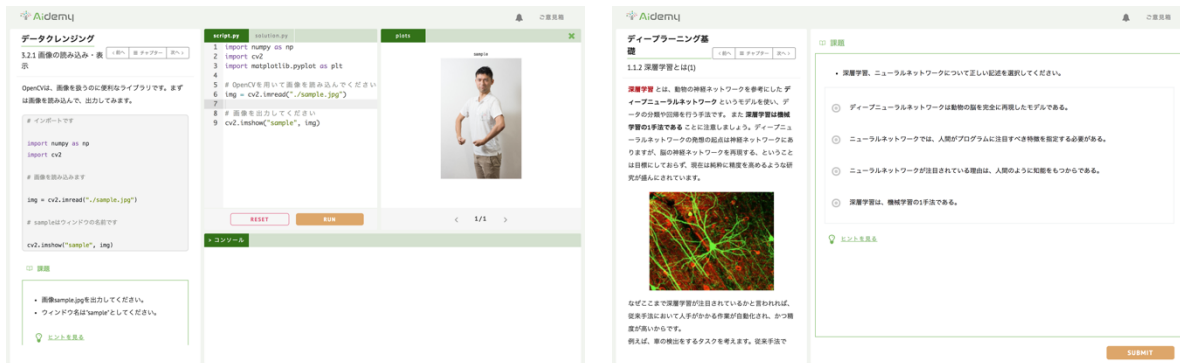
Aidemy ご意見箱

データクレンジング
3.2.1 画像の読み込み・表示
＜前へ ≡ チャプター 次へ＞

OpenCVは、画像を扱うのに便利なライブラリです。まずは画像を読み込んで、出力してみます。

# インポートです

import numpy as np
import cv2

# 画像を読み込みます

img = cv2.imread("./sample.jpg")

# sampleはウィンドウの名前です

cv2.imshow("sample", img)

課題

• 画像sample.jpgを出力してください。
• ウィンドウ名は"sample"としてください。

ヒントを見る

script.py solution.py

1 import numpy as np
2 import cv2
3 import matplotlib.pyplot as plt
4
5 # OpenCVを用いて画像を読み込んでください
6 img = cv2.imread("./sample.jpg")
7
8 # 画像を出力してください
9 cv2.imshow("sample", img)

RESET RUN

plots
sample
＜ 1/1 ＞

> コンソール

Aidemy ご意見箱

ディープラーニング基礎
＜前へ ≡ チャプター 次へ＞
1.1.2 深層学習とは(1)

深層学習 とは、動物の神経ネットワークを参考にした ディープニューラルネットワーク というモデルを使い、データの分類や回帰を行う手法です。また 深層学習は機械学習の1手法である ことに注意しましょう。ディープニューラルネットワークの発想の起点は神経ネットワークにありますが、脳の神経ネットワークを再現する、ということは目標にしておらず、現在は純粋に精度を高めるような研究が盛んにされています。

なぜここまで深層学習が注目されているかと言われれば、従来手法において人手がかかる作業が自動化され、かつ精度が高いからです。
例えば、車の検出をするタスクを考えます。従来手法で

課題

• 深層学習、ニューラルネットワークについて正しい記述を選択してください。

ディープニューラルネットワークは動物の脳を完全に再現したモデルである。

ニューラルネットワークでは、人間がプログラムに注目すべき特徴を指定する必要がある。

ニューラルネットワークが注目されている理由は、人間のように知能をもつからである。

深層学習は、機械学習の1手法である。

ヒントを見る

SUBMIT